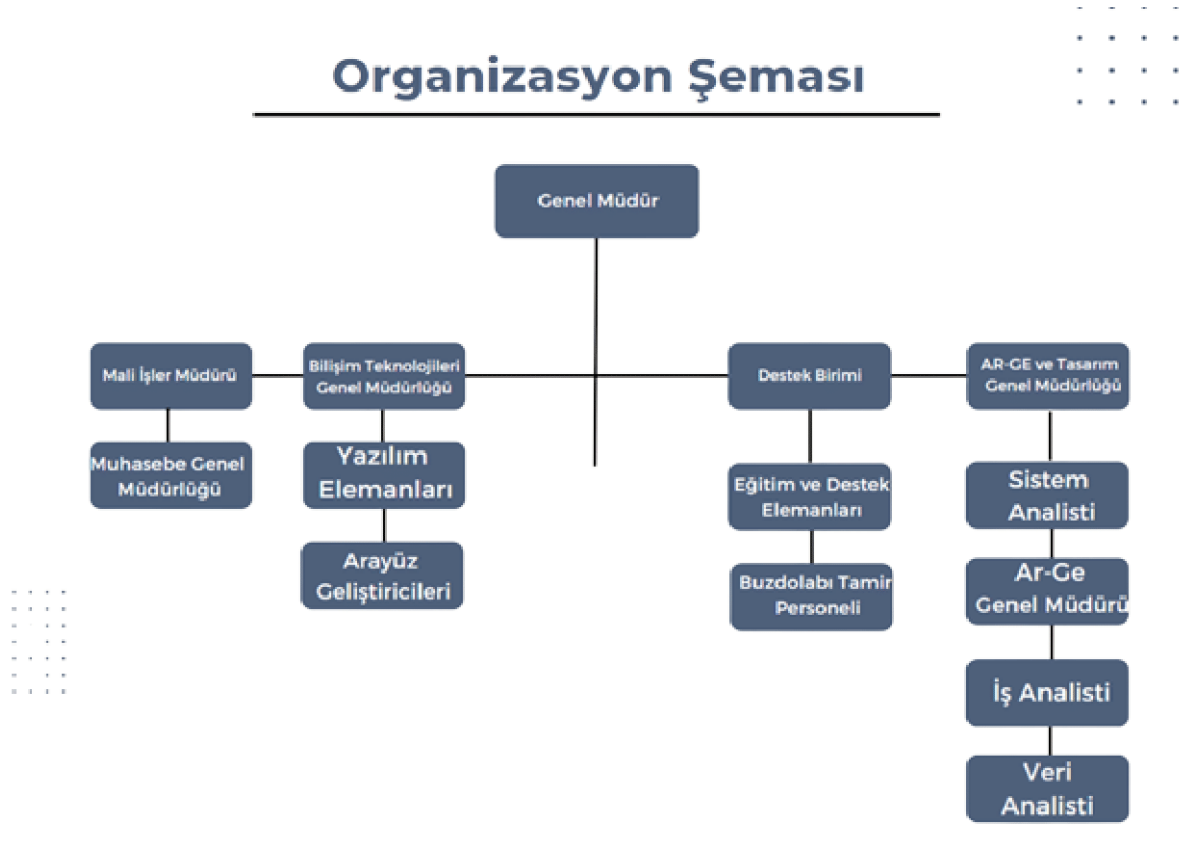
Organizasyon Şeması

Genel Müdür

Mali İşler Müdürü

Muhasebe Genel Müdürlüğü

Bilişim Teknolojileri Genel Müdürlüğü

Yazılım Elemanları

Arayüz Geliştiricileri

Destek Birimi

Eğitim ve Destek Elemanları

Buzdolabı Tamir Personeli

AR-GE ve Tasarım Genel Müdürlüğü

Sistem Analisti

Ar-Ge Genel Müdürü

İş Analisti

Veri Analisti